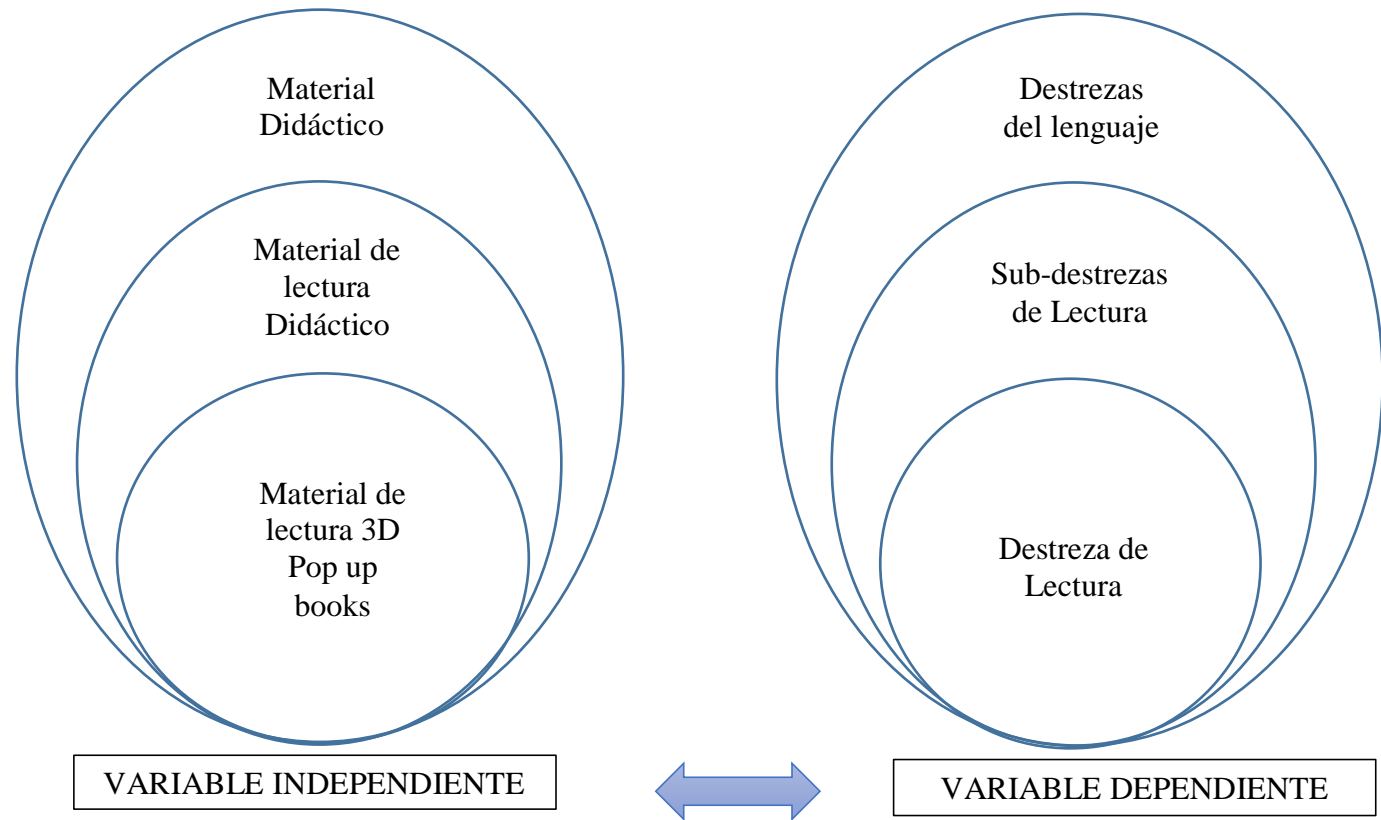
Material Didáctico

Material de lectura Didáctico

Material de lectura 3D Pop up books

VARIABLE INDEPENDIENTE

Destrezas del lenguaje

Sub-destrezas de Lectura

Destreza de Lectura

VARIABLE DEPENDIENTE